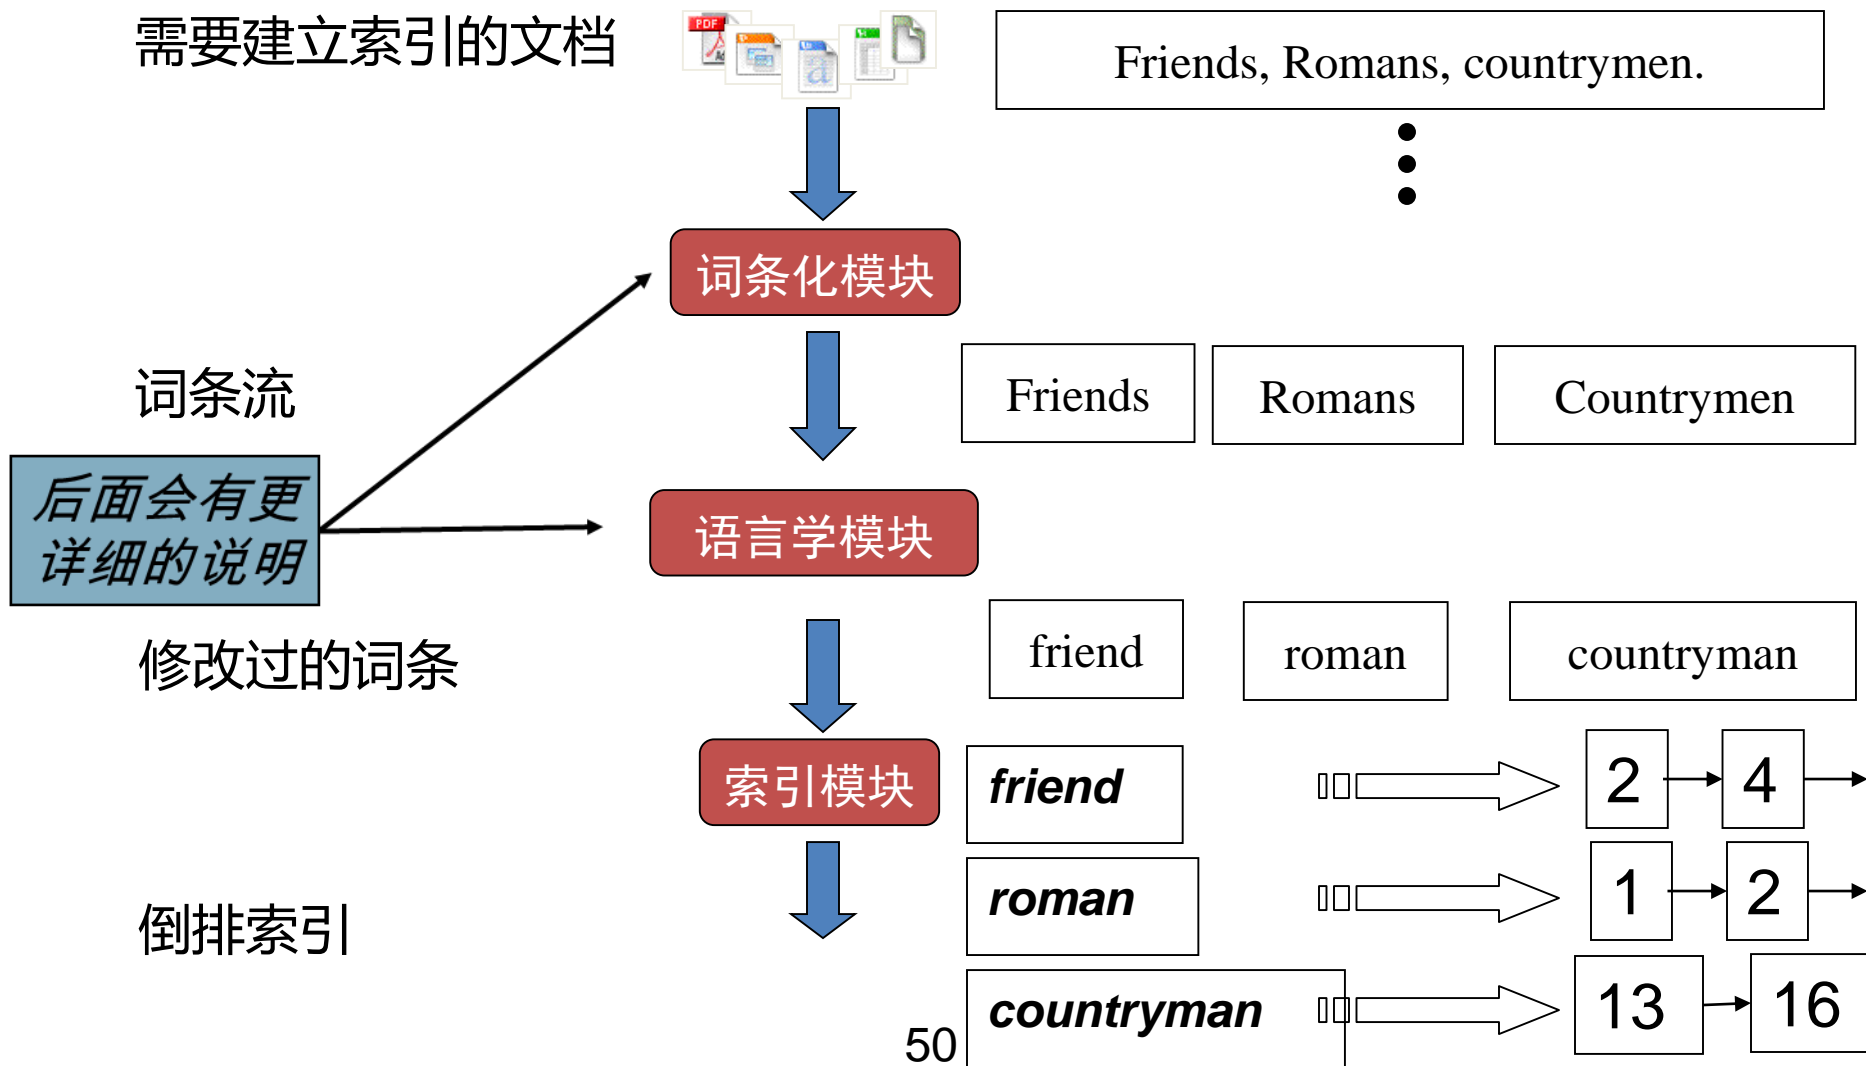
需要建立索引的文档

PDF

Friends, Romans, countrymen.

词条化模块

词条流

Friends

Romans

Countrymen

后面会有更详细的说明

语言学模块

修改过的词条

friend

roman

countryman

索引模块

friend

2

4

roman

1

2

倒排索引

countryman

13

16

50